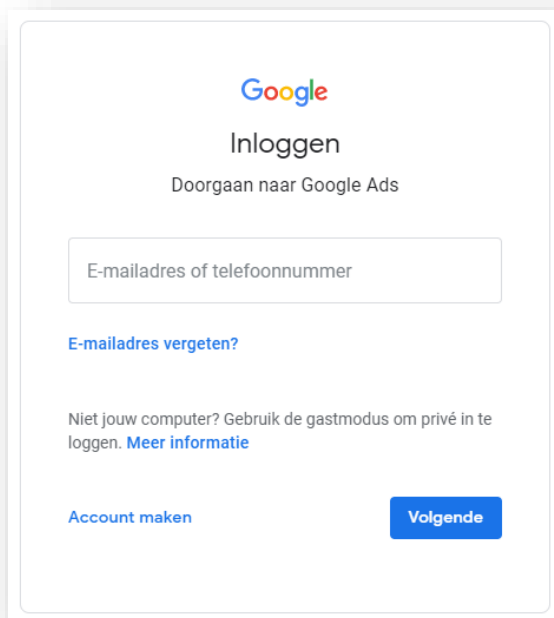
Google

Inloggen

Doorgaan naar Google Ads

E-mailadres of telefoonnummer

E-mailadres vergeten?

Niet jouw computer? Gebruik de gastmodus om privé in te loggen. Meer informatie

Account maken

Volgende